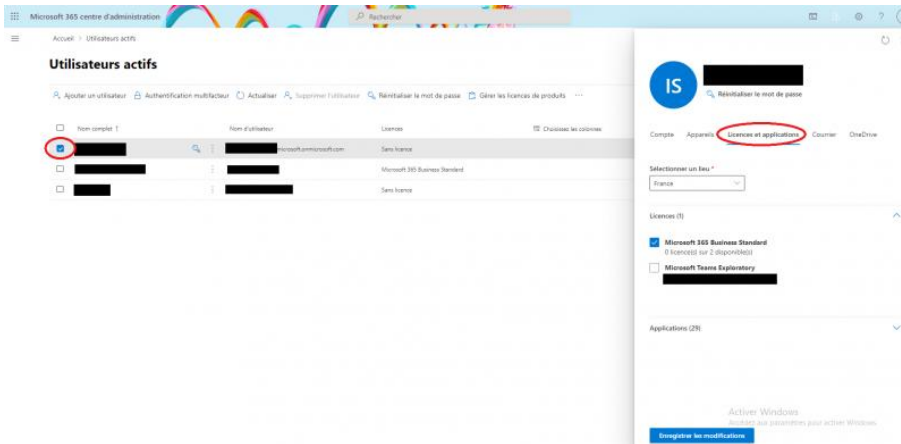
Microsoft 365 centre d'administration

Rechercher

?

Accueil > Utilisateurs actifs

Utilisateurs actifs

Ajouter un utilisateur   Authentification multifacteur   Actualiser   Supprimer l'utilisateur   Réinitialiser le mot de passe   Gérer les licences de produits   ···

| | Nom complet ↑ | Nom d'utilisateur | Licences | Choisissez les colonnes |
|---|---|---|---|---|
| | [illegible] | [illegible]microsoft.onmicrosoft.com | Sans licence | |
| | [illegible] | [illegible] | Microsoft 365 Business Standard | |
| | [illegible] | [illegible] | Sans licence | |

IS

Réinitialiser le mot de passe

Compte   Appareils   Licences et applications   Courrier   OneDrive

Sélectionner un lieu *

France

Licences (1)

Microsoft 365 Business Standard
0 licence(s) sur 2 disponible(s)

Microsoft Teams Exploratory

Applications (29)

Activer Windows
Accédez aux paramètres pour activer Windows.

Enregistrer les modifications